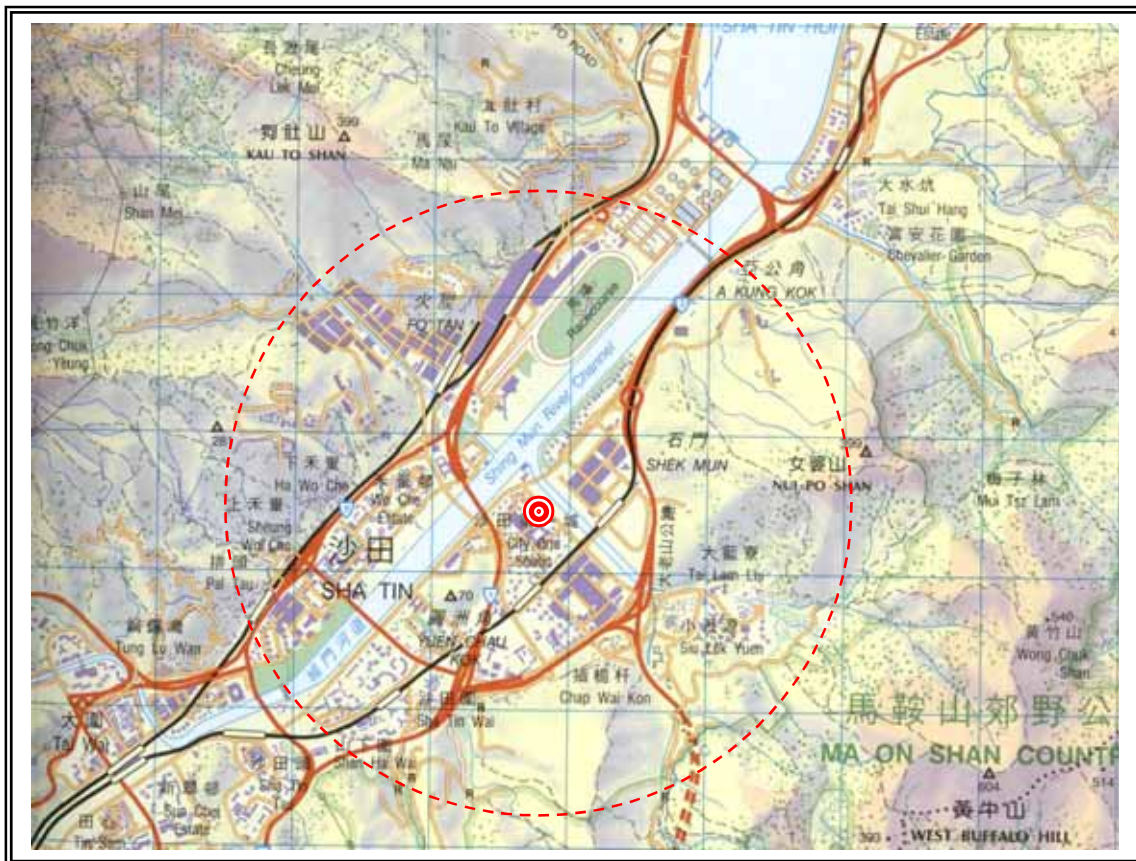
SHA TIN HOI
長瀝尾
Cheung Lek Mei
399
狗肚山
KAU TO SHAN
九肚村
Kau To Village
馬鞍
Ma Niu
山尾
Shan Mei
大水坑
Tai Shui Hang
富安花園
Chevalier Garden
亞公角
A KUNG KOK
火炭
FO TAN
馬場
Racecourse
Shing Mun River Channel
石門
SHEK MUN
女婆山
NUI PO SHAN
399
梅子林
Mui Tsz Lam
下禾輋
Ha Wo Che
禾輋邨
Wo Che Estate
上禾輋
Sheung Wo Che
沙田
SHA TIN
排頭
Pai Tau
沙田市中心
City One Shatin
大老山公路
大藍寮
Tai Lam Liu
70
圓洲角
YUEN CHAU KOK
小瀝源
Siu Lek Yuen
銅鑼灣
Tung Lo Wan
插桅杆
Chap Wai Kon
沙田圍
Sha Tin Wai
黃竹山
Wong Chuk Shan
540
大圍
Tai Wai
馬鞍山郊野公
MA ON SHAN COUNTR
新翠邨
Sun Chui Estate
沙田頭
Sha Tin Tau
田心
Tin Sam
604
黃牛山
WEST BUFFALO HILL
393
514